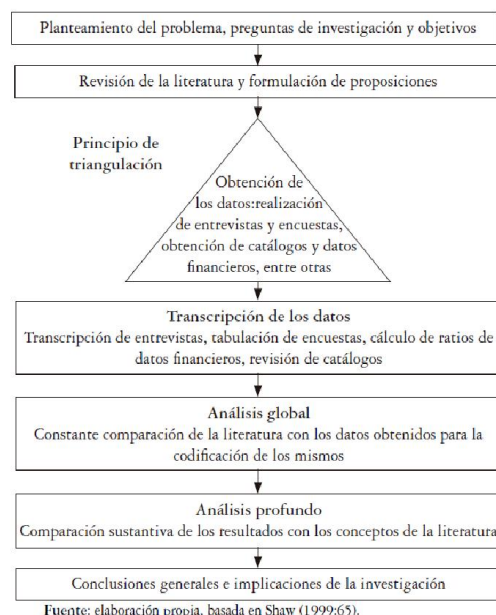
Planteamiento del problema, preguntas de investigación y objetivos

Revisión de la literatura y formulación de proposiciones

Principio de triangulación

Obtención de los datos:realización de entrevistas y encuestas, obtención de catálogos y datos financieros, entre otras

Transcripción de los datos
Transcripción de entrevistas, tabulación de encuestas, cálculo de ratios de datos financieros, revisión de catálogos

Análisis global
Constante comparación de la literatura con los datos obtenidos para la codificación de los mismos

Análisis profundo
Comparación sustantiva de los resultados con los conceptos de la literatura

Conclusiones generales e implicaciones de la investigación

Fuente: elaboración propia, basada en Shaw (1999:65).